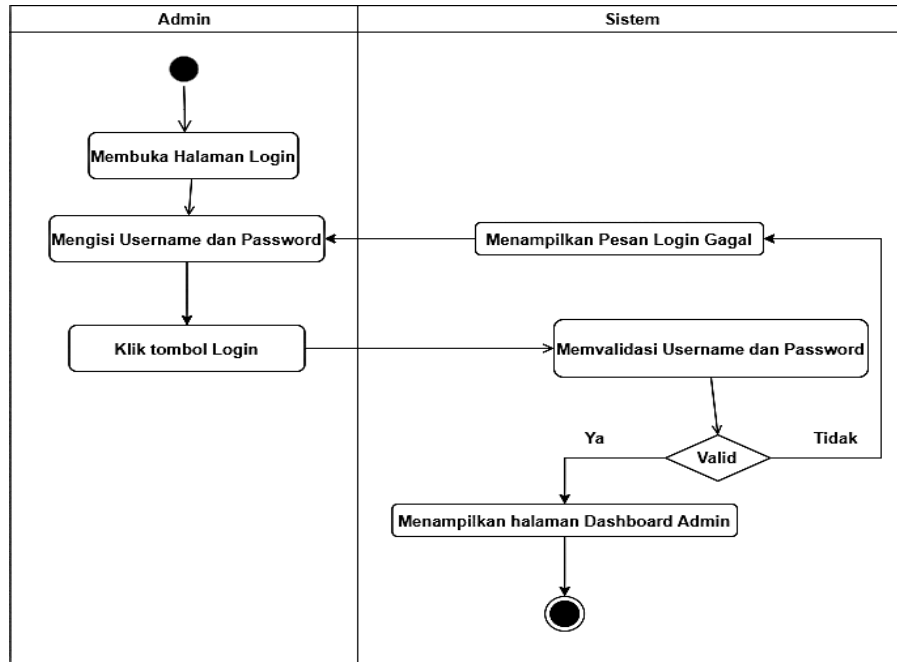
Admin

Sistem

Membuka Halaman Login

Mengisi Username dan Password

Menampilkan Pesan Login Gagal

Klik tombol Login

Memvalidasi Username dan Password

Ya

Tidak

Valid

Menampilkan halaman Dashboard Admin